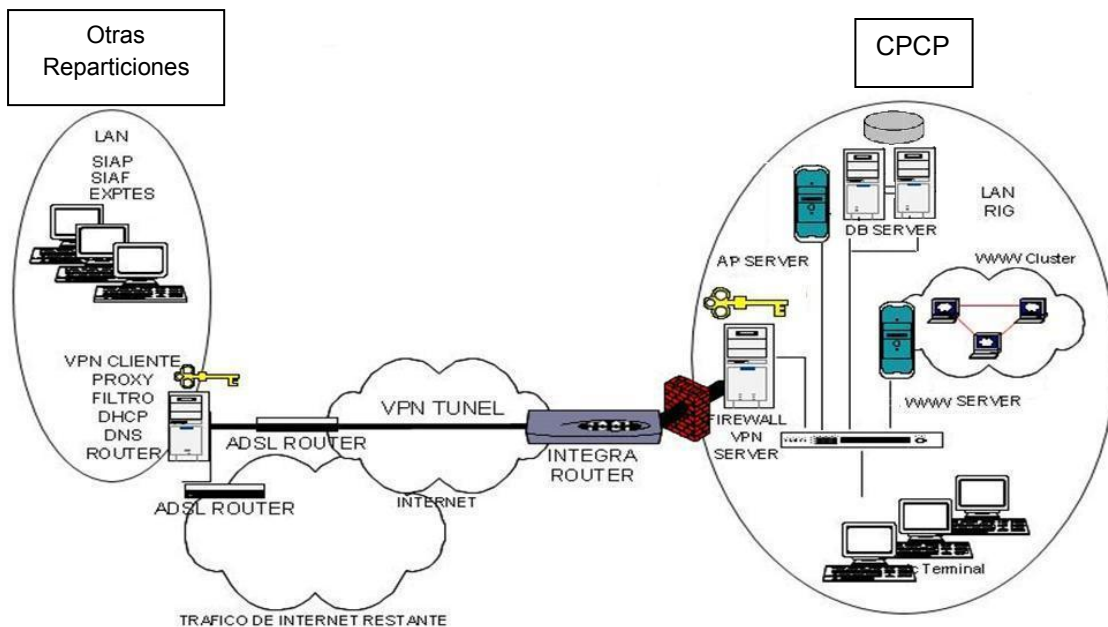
Otras Reparticiones

CPCP

LAN
SIAP
SIAF
EXPTES

VPN CLIENTE
PROXY
FILTRO
DHCP
DNS
ROUTER

ADSL ROUTER

ADSL ROUTER

VPN TUNEL

INTERNET

TRAFICO DE INTERNET RESTANTE

INTEGRA ROUTER

FIREWALL VPN SERVER

AP SERVER

DB SERVER

LAN RIG

WWW Cluster

WWW SERVER

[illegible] Terminal